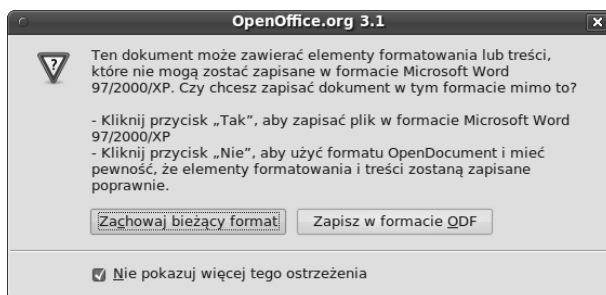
OpenOffice.org 3.1

Ten dokument może zawierać elementy formatowania lub treści, które nie mogą zostać zapisane w formacie Microsoft Word 97/2000/XP. Czy chcesz zapisać dokument w tym formacie mimo to?

- Kliknij przycisk „Tak", aby zapisać plik w formacie Microsoft Word 97/2000/XP
- Kliknij przycisk „Nie", aby użyć formatu OpenDocument i mieć pewność, że elementy formatowania i treści zostaną zapisane poprawnie.

Zachowaj bieżący format

Zapisz w formacie ODF

Nie pokazuj więcej tego ostrzeżenia